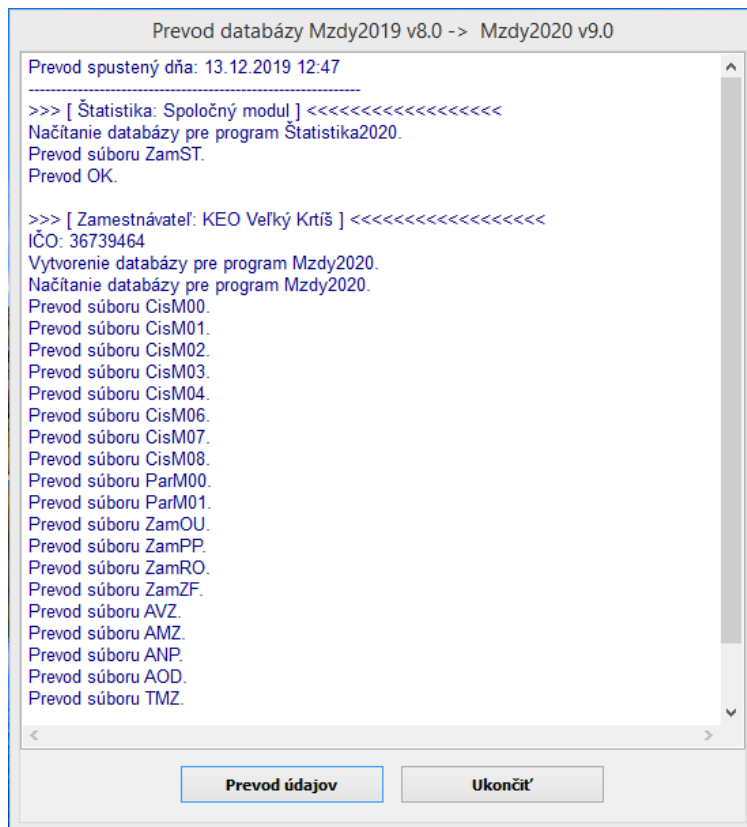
Prevod databázy Mzdy2019 v8.0 -> Mzdy2020 v9.0

Prevod spustený dňa: 13.12.2019 12:47
------------------------------------------------------------
>>> [ Štatistika: Spoločný modul ] <<<<<<<<<<<<<<<<<<<
Načítanie databázy pre program Štatistika2020.
Prevod súboru ZamST.
Prevod OK.

>>> [ Zamestnávateľ: KEO Veľký Krtíš ] <<<<<<<<<<<<<<<<<<<
IČO: 36739464
Vytvorenie databázy pre program Mzdy2020.
Načítanie databázy pre program Mzdy2020.
Prevod súboru CisM00.
Prevod súboru CisM01.
Prevod súboru CisM02.
Prevod súboru CisM03.
Prevod súboru CisM04.
Prevod súboru CisM06.
Prevod súboru CisM07.
Prevod súboru CisM08.
Prevod súboru ParM00.
Prevod súboru ParM01.
Prevod súboru ZamOU.
Prevod súboru ZamPP.
Prevod súboru ZamRO.
Prevod súboru ZamZF.
Prevod súboru AVZ.
Prevod súboru AMZ.
Prevod súboru ANP.
Prevod súboru AOD.
Prevod súboru TMZ.

Prevod údajov
Ukončiť